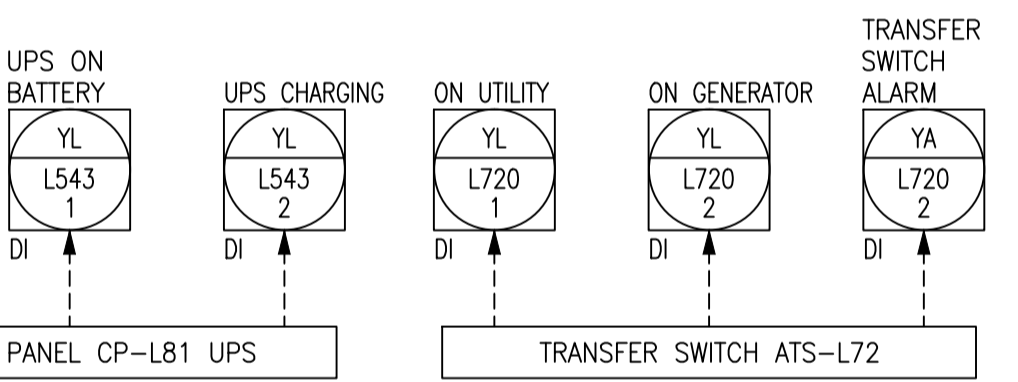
UPS ON BATTERY

YL

L543
1

DI

UPS CHARGING

YL

L543
2

DI

ON UTILITY

YL

L720
1

DI

ON GENERATOR

YL

L720
2

DI

TRANSFER SWITCH ALARM

YA

L720
2

DI

PANEL CP-L81 UPS

TRANSFER SWITCH ATS-L72